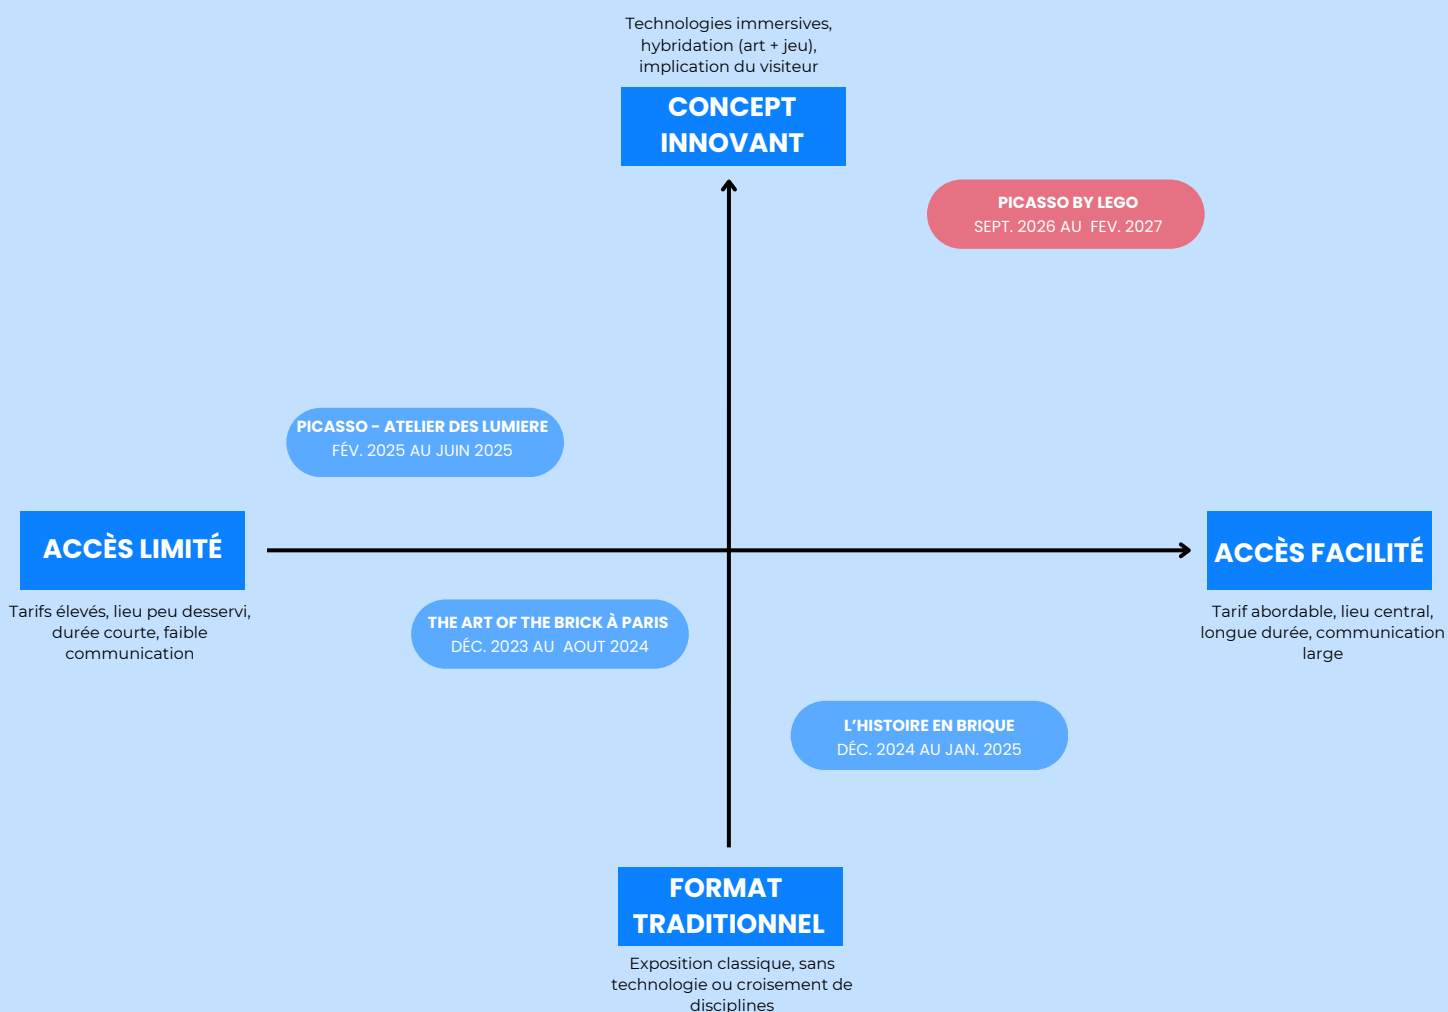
Technologies immersives, hybridation (art + jeu), implication du visiteur

CONCEPT INNOVANT

PICASSO BY LEGO
SEPT. 2026 AU FEV. 2027

PICASSO - ATELIER DES LUMIERE
FÉV. 2025 AU JUIN 2025

ACCÈS LIMITÉ

Tarifs élevés, lieu peu desservi, durée courte, faible communication

ACCÈS FACILITÉ

Tarif abordable, lieu central, longue durée, communication large

THE ART OF THE BRICK À PARIS
DÉC. 2023 AU AOUT 2024

L'HISTOIRE EN BRIQUE
DÉC. 2024 AU JAN. 2025

FORMAT TRADITIONNEL

Exposition classique, sans technologie ou croisement de disciplines